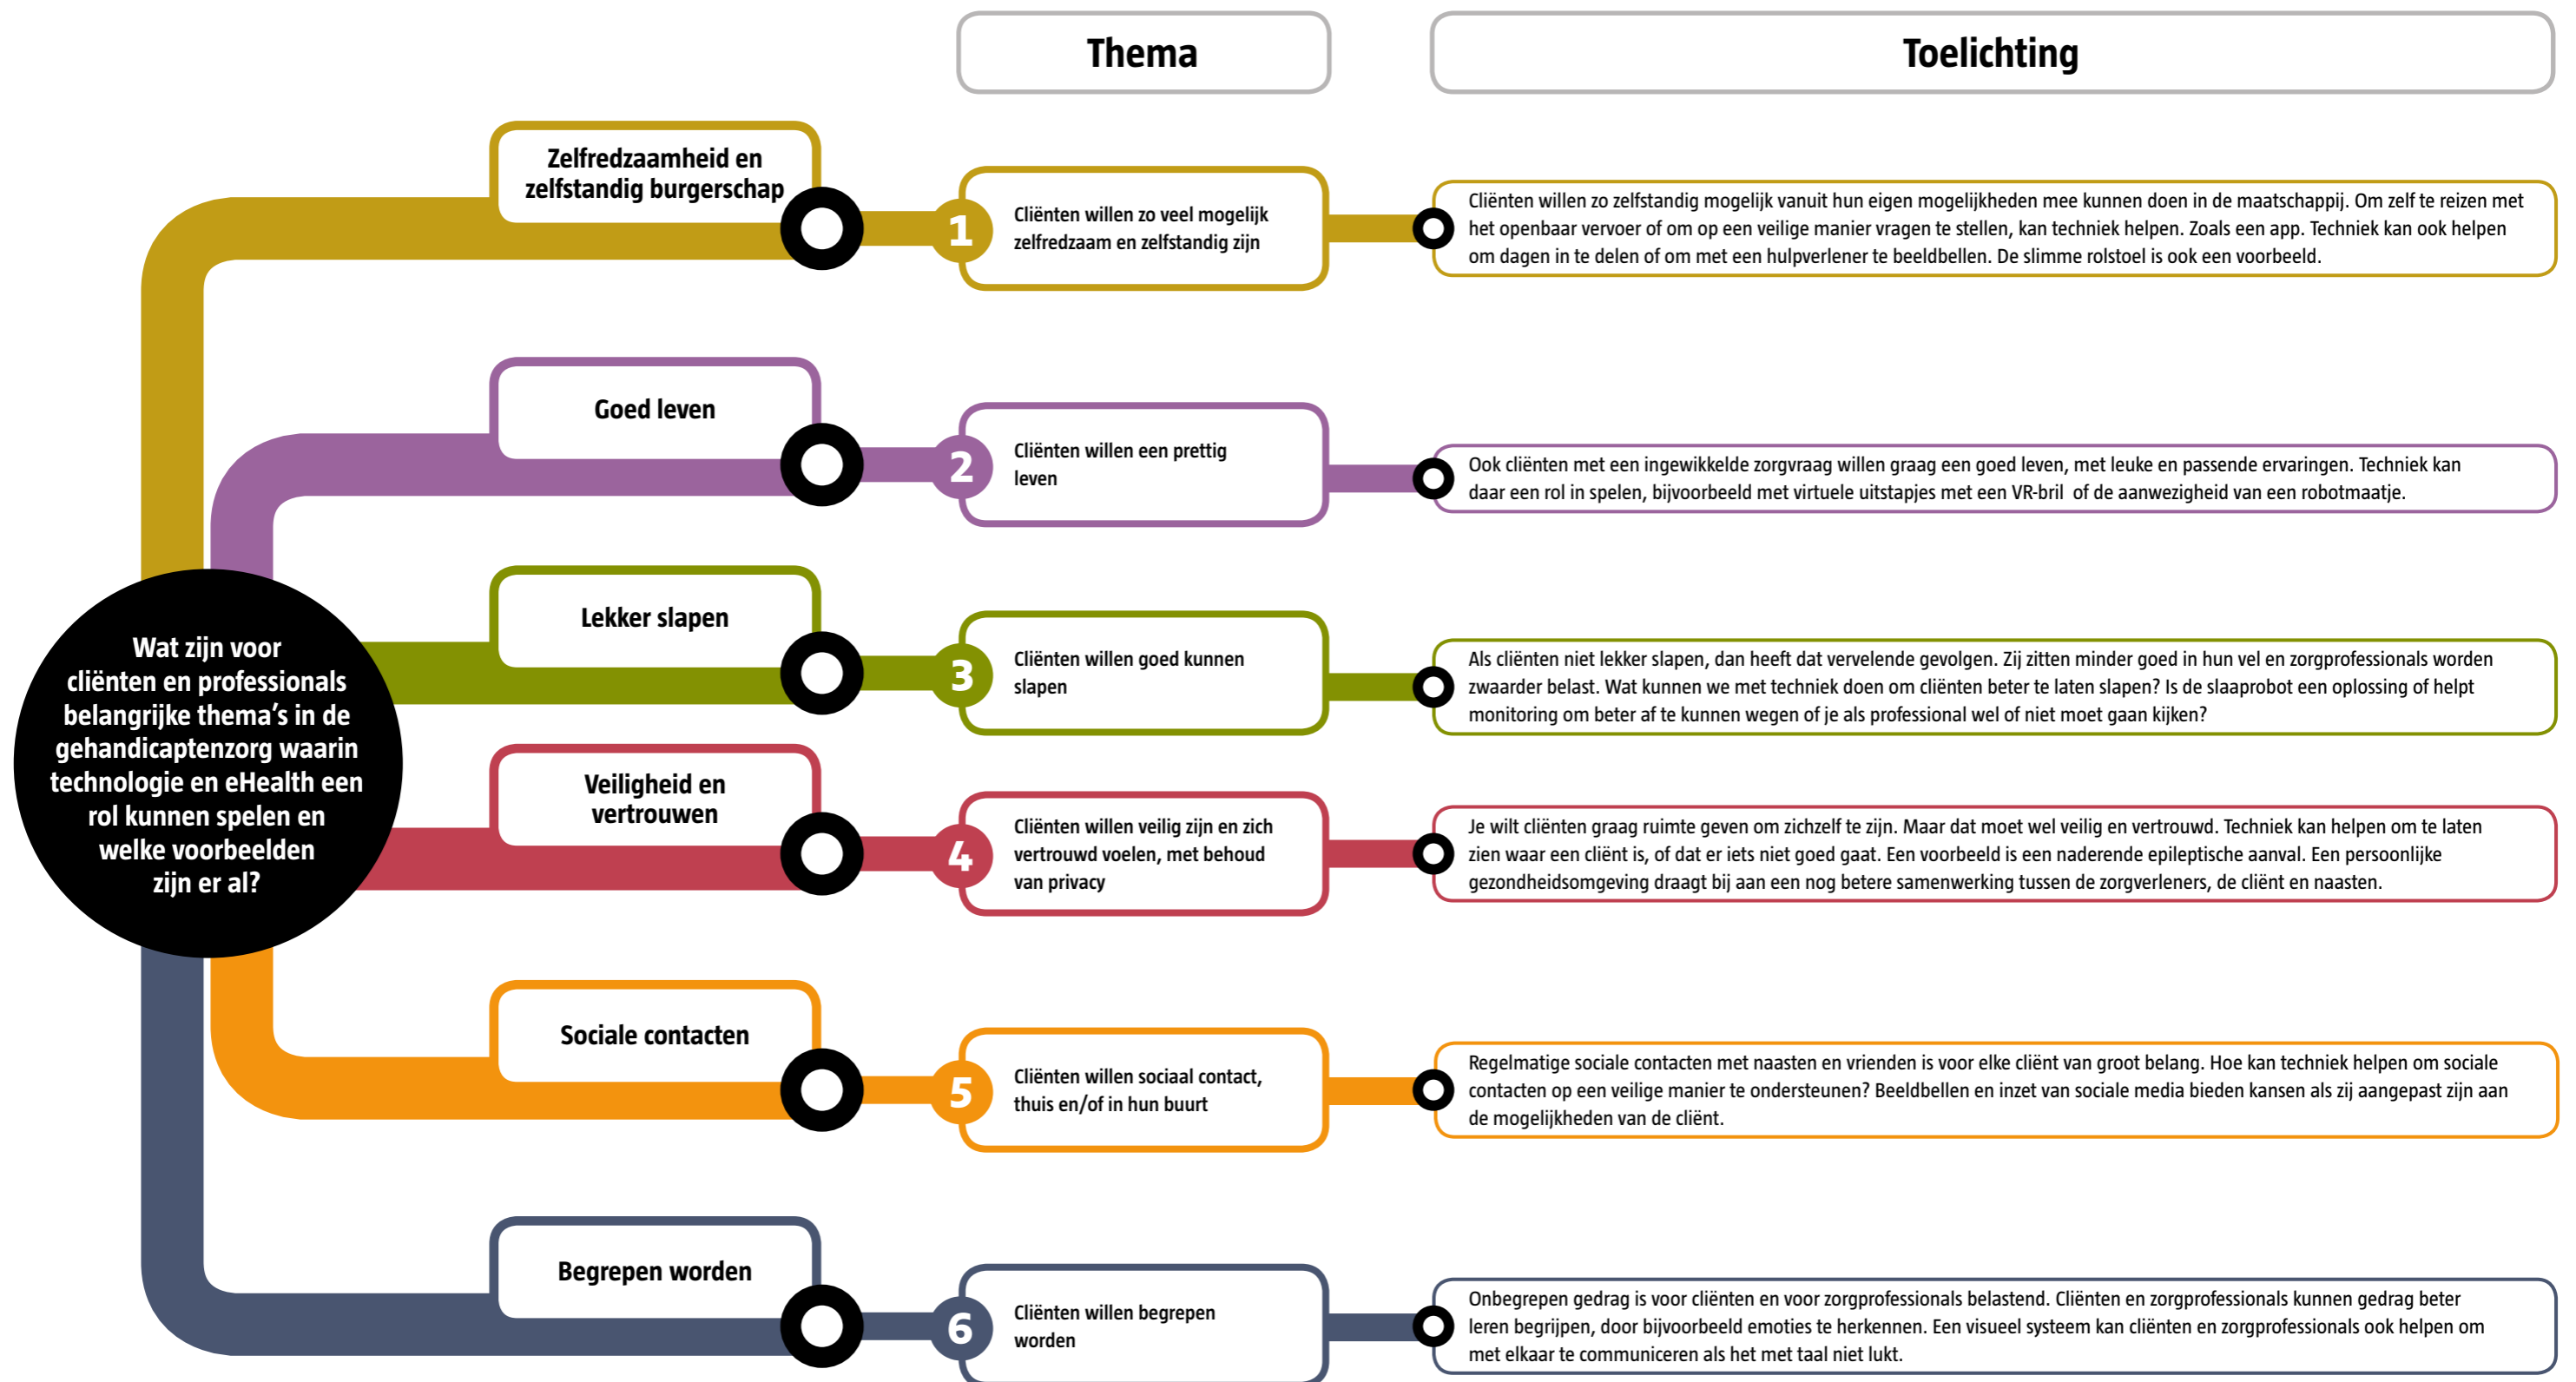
Thema

Toelichting

Wat zijn voor cliënten en professionals belangrijke thema's in de gehandicaptenzorg waarin technologie en eHealth een rol kunnen spelen en welke voorbeelden zijn er al?

Zelfredzaamheid en zelfstandig burgerschap

1

Cliënten willen zo veel mogelijk zelfredzaam en zelfstandig zijn

Cliënten willen zo zelfstandig mogelijk vanuit hun eigen mogelijkheden mee kunnen doen in de maatschappij. Om zelf te reizen met het openbaar vervoer of om op een veilige manier vragen te stellen, kan techniek helpen. Zoals een app. Techniek kan ook helpen om dagen in te delen of om met een hulpverlener te beeldbellen. De slimme rolstoel is ook een voorbeeld.

Goed leven

2

Cliënten willen een prettig leven

Ook cliënten met een ingewikkelde zorgvraag willen graag een goed leven, met leuke en passende ervaringen. Techniek kan daar een rol in spelen, bijvoorbeeld met virtuele uitstapjes met een VR-bril of de aanwezigheid van een robotmaatje.

Lekker slapen

3

Cliënten willen goed kunnen slapen

Als cliënten niet lekker slapen, dan heeft dat vervelende gevolgen. Zij zitten minder goed in hun vel en zorgprofessionals worden zwaarder belast. Wat kunnen we met techniek doen om cliënten beter te laten slapen? Is de slaaprobot een oplossing of helpt monitoring om beter af te kunnen wegen of je als professional wel of niet moet gaan kijken?

Veiligheid en vertrouwen

4

Cliënten willen veilig zijn en zich vertrouwd voelen, met behoud van privacy

Je wilt cliënten graag ruimte geven om zichzelf te zijn. Maar dat moet wel veilig en vertrouwd. Techniek kan helpen om te laten zien waar een cliënt is, of dat er iets niet goed gaat. Een voorbeeld is een naderende epileptische aanval. Een persoonlijke gezondheidsomgeving draagt bij aan een nog betere samenwerking tussen de zorgverleners, de cliënt en naasten.

Sociale contacten

5

Cliënten willen sociaal contact, thuis en/of in hun buurt

Regelmatige sociale contacten met naasten en vrienden is voor elke cliënt van groot belang. Hoe kan techniek helpen om sociale contacten op een veilige manier te ondersteunen? Beeldbellen en inzet van sociale media bieden kansen als zij aangepast zijn aan de mogelijkheden van de cliënt.

Begrepen worden

6

Cliënten willen begrepen worden

Onbegrepen gedrag is voor cliënten en voor zorgprofessionals belastend. Cliënten en zorgprofessionals kunnen gedrag beter leren begrijpen, door bijvoorbeeld emoties te herkennen. Een visueel systeem kan cliënten en zorgprofessionals ook helpen om met elkaar te communiceren als het met taal niet lukt.